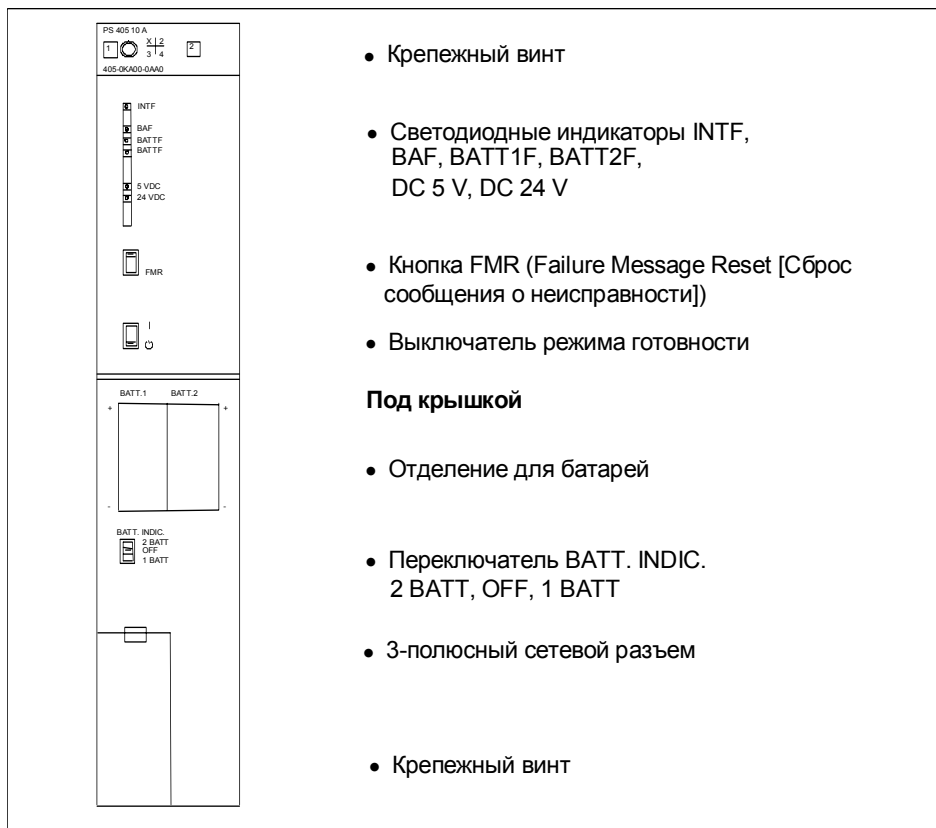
PS 405 10 A
1 X 2
3 4
2
405-0KA00-0AA0

INTF

BAF
BATTF
BATTF

5 VDC
24 VDC

FMR

I
⏻

BATT.1 BATT.2
+ +
- -

BATT. INDIC.
2 BATT
OFF
1 BATT

• Крепежный винт

• Светодиодные индикаторы INTF, BAF, BATT1F, BATT2F, DC 5 V, DC 24 V

• Кнопка FMR (Failure Message Reset [Сброс сообщения о неисправности])

• Выключатель режима готовности

**Под крышкой**

• Отделение для батарей

• Переключатель BATT. INDIC. 2 BATT, OFF, 1 BATT

• 3-полюсный сетевой разъем

• Крепежный винт